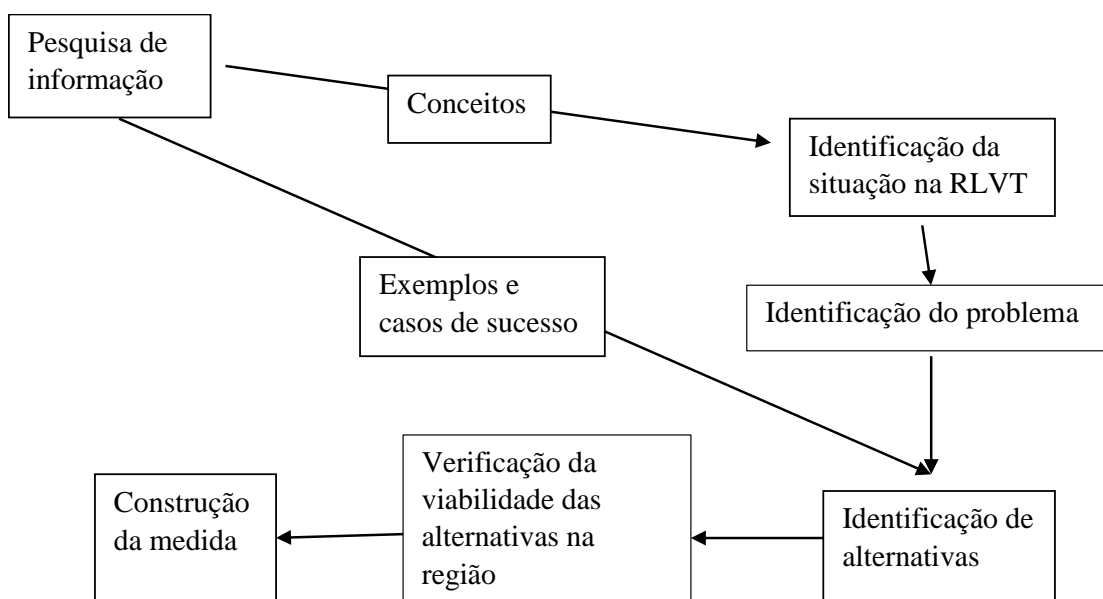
Pesquisa de informação

Conceitos

Identificação da situação na RLVT

Exemplos e casos de sucesso

Identificação do problema

Verificação da viabilidade das alternativas na região

Construção da medida

Identificação de alternativas